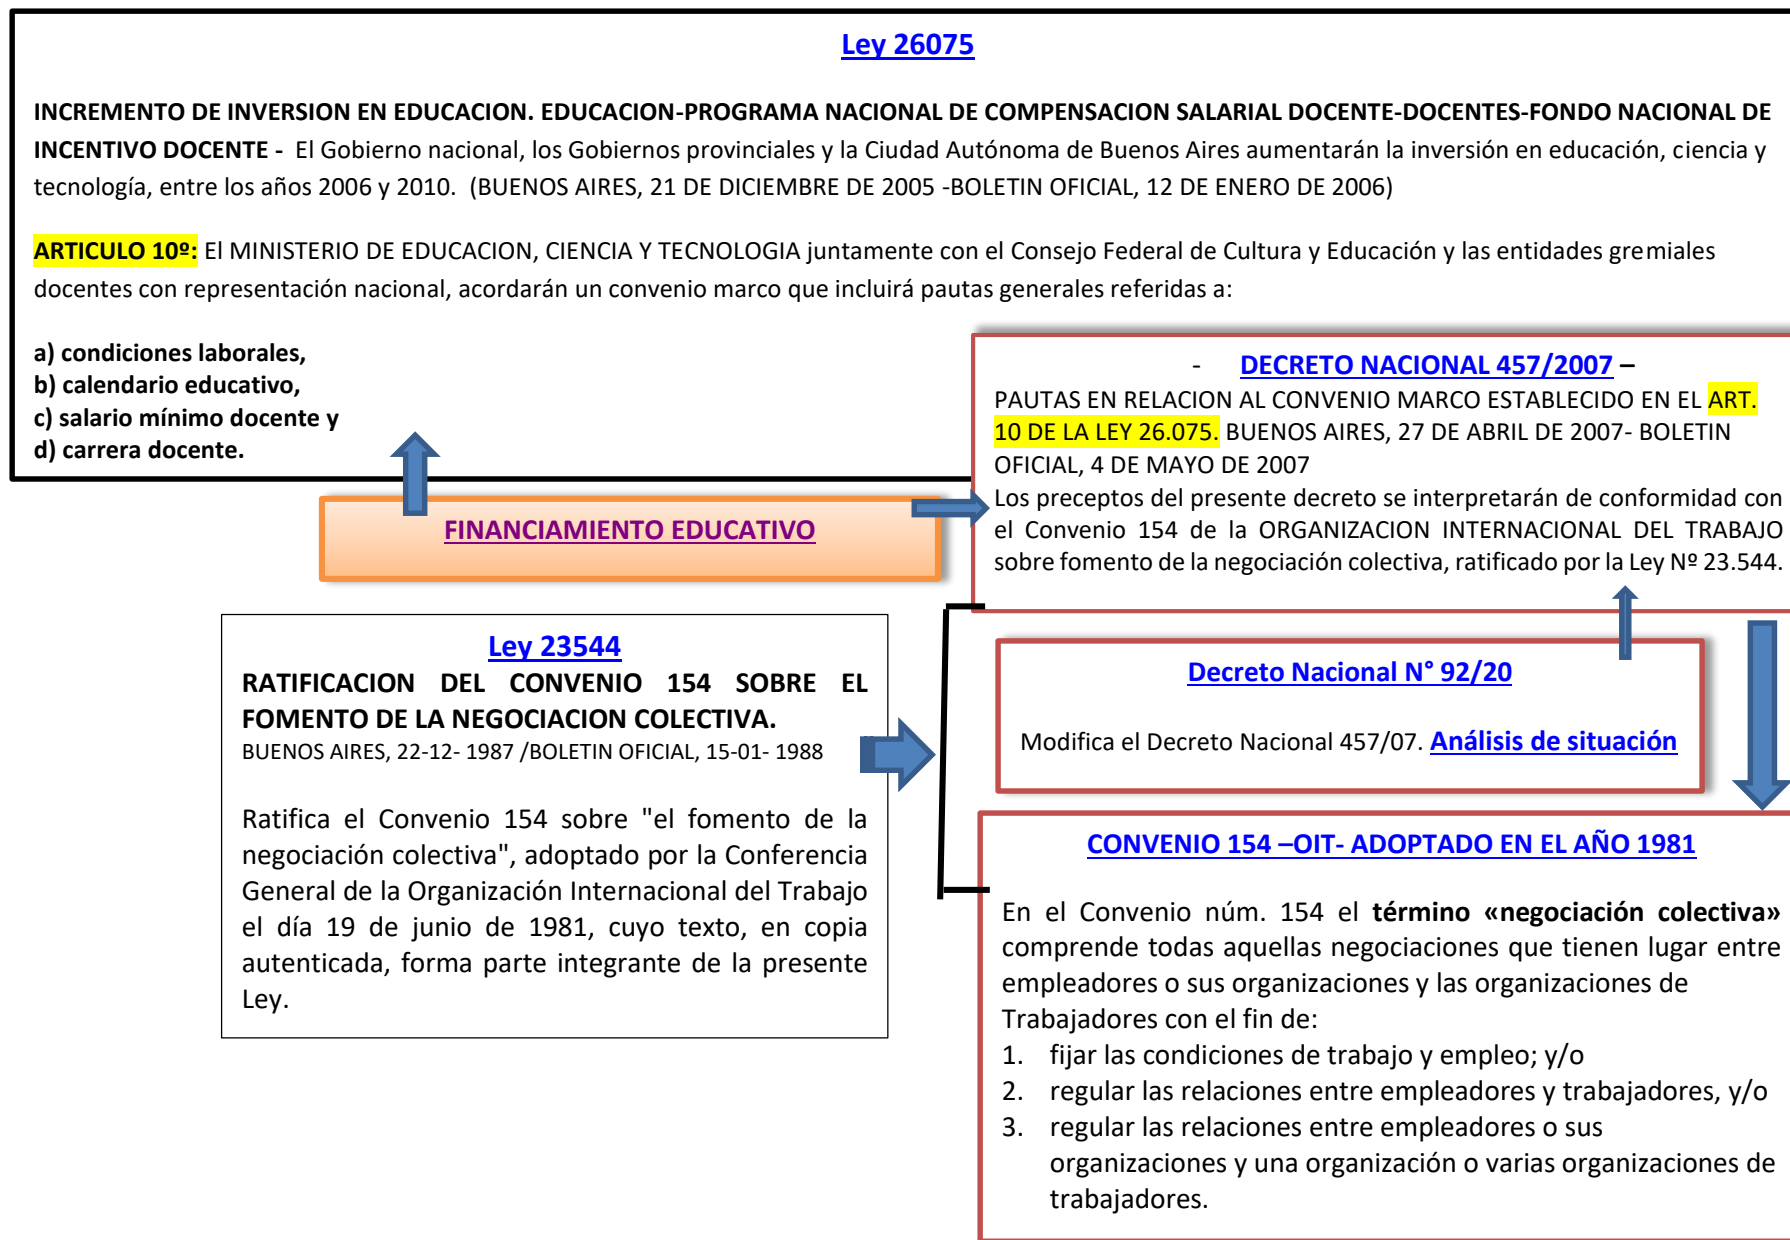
Ley 26075

**INCREMENTO DE INVERSION EN EDUCACION. EDUCACION-PROGRAMA NACIONAL DE COMPENSACION SALARIAL DOCENTE-DOCENTES-FONDO NACIONAL DE INCENTIVO DOCENTE -** El Gobierno nacional, los Gobiernos provinciales y la Ciudad Autónoma de Buenos Aires aumentarán la inversión en educación, ciencia y tecnología, entre los años 2006 y 2010. (BUENOS AIRES, 21 DE DICIEMBRE DE 2005 -BOLETIN OFICIAL, 12 DE ENERO DE 2006)

**ARTICULO 10º:** El MINISTERIO DE EDUCACION, CIENCIA Y TECNOLOGIA juntamente con el Consejo Federal de Cultura y Educación y las entidades gremiales docentes con representación nacional, acordarán un convenio marco que incluirá pautas generales referidas a:

**a) condiciones laborales,**
**b) calendario educativo,**
**c) salario mínimo docente y**
**d) carrera docente.**

FINANCIAMIENTO EDUCATIVO

- DECRETO NACIONAL 457/2007 –
PAUTAS EN RELACION AL CONVENIO MARCO ESTABLECIDO EN EL ART. 10 DE LA LEY 26.075. BUENOS AIRES, 27 DE ABRIL DE 2007- BOLETIN OFICIAL, 4 DE MAYO DE 2007
Los preceptos del presente decreto se interpretarán de conformidad con el Convenio 154 de la ORGANIZACION INTERNACIONAL DEL TRABAJO sobre fomento de la negociación colectiva, ratificado por la Ley Nº 23.544.

Ley 23544
**RATIFICACION DEL CONVENIO 154 SOBRE EL FOMENTO DE LA NEGOCIACION COLECTIVA.**
BUENOS AIRES, 22-12- 1987 /BOLETIN OFICIAL, 15-01- 1988

Ratifica el Convenio 154 sobre "el fomento de la negociación colectiva", adoptado por la Conferencia General de la Organización Internacional del Trabajo el día 19 de junio de 1981, cuyo texto, en copia autenticada, forma parte integrante de la presente Ley.

Decreto Nacional N° 92/20

Modifica el Decreto Nacional 457/07. Análisis de situación

CONVENIO 154 –OIT- ADOPTADO EN EL AÑO 1981

En el Convenio núm. 154 el **término «negociación colectiva»** comprende todas aquellas negociaciones que tienen lugar entre empleadores o sus organizaciones y las organizaciones de Trabajadores con el fin de:
1. fijar las condiciones de trabajo y empleo; y/o
2. regular las relaciones entre empleadores y trabajadores, y/o
3. regular las relaciones entre empleadores o sus organizaciones y una organización o varias organizaciones de trabajadores.